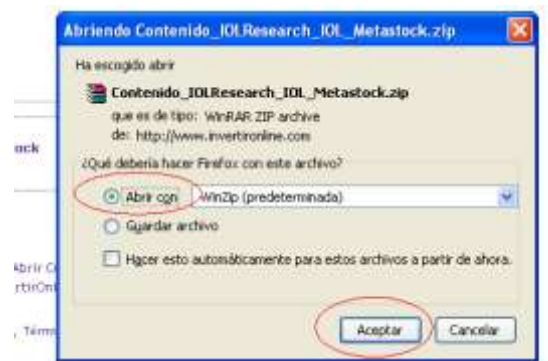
Abriendo Contenido_IOLResearch_IOL_Metastock.zip

Ha escogido abrir

Contenido_IOLResearch_IOL_Metastock.zip

que es de tipo: WinRAR ZIP archive

de: http://www.invertironline.com

ock

¿Qué debería hacer Firefox con este archivo?

Abrir con WinZip (predeterminada)

Guardar archivo

Hacer esto automáticamente para estos archivos a partir de ahora.

Abrir C

rtirOn

, Térm

Aceptar

Cancelar